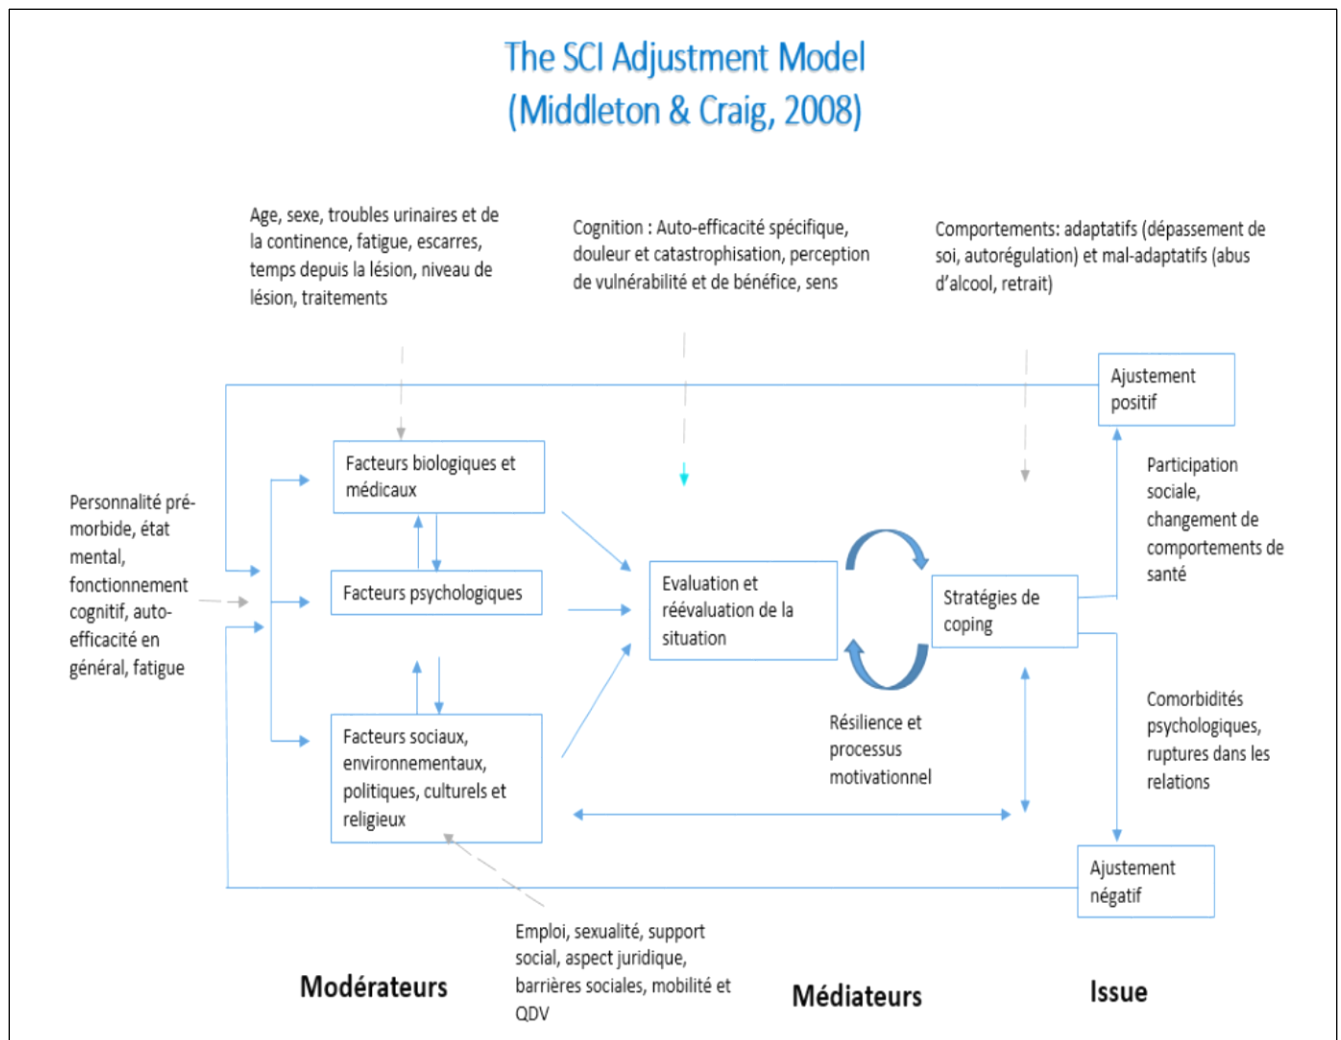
The SCI Adjustment Model
(Middleton & Craig, 2008)

Age, sexe, troubles urinaires et de la continence, fatigue, escarres, temps depuis la lésion, niveau de lésion, traitements

Cognition : Auto-efficacité spécifique, douleur et catastrophisation, perception de vulnérabilité et de bénéfice, sens

Comportements: adaptatifs (dépassement de soi, autorégulation) et mal-adaptatifs (abus d'alcool, retrait)

Ajustement positif

Personnalité pré-morbide, état mental, fonctionnement cognitif, auto-efficacité en général, fatigue

Facteurs biologiques et médicaux

Facteurs psychologiques

Facteurs sociaux, environnementaux, politiques, culturels et religieux

Evaluation et réévaluation de la situation

Stratégies de coping

Participation sociale, changement de comportements de santé

Résilience et processus motivationnel

Comorbidités psychologiques, ruptures dans les relations

Ajustement négatif

Emploi, sexualité, support social, aspect juridique, barrières sociales, mobilité et QDV

Modérateurs

Médiateurs

Issue